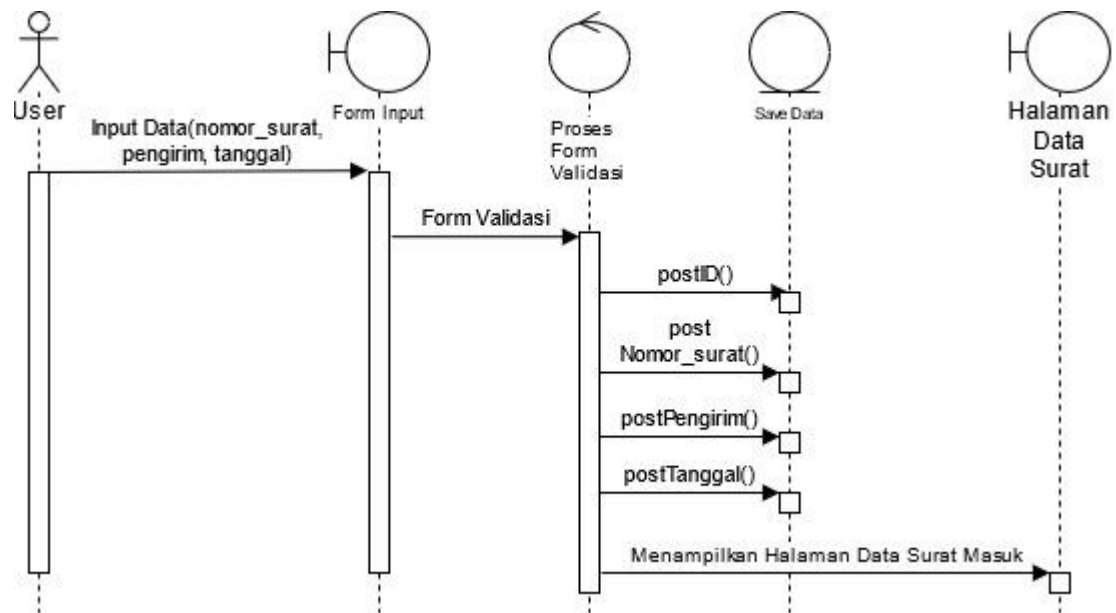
User

Form Input

Proses Form Validasi

Save Data

Halaman Data Surat

Input Data(nomor_surat, pengirim, tanggal)

Form Validasi

postID()

post Nomor_surat()

postPengirim()

postTanggal()

Menampilkan Halaman Data Surat Masuk